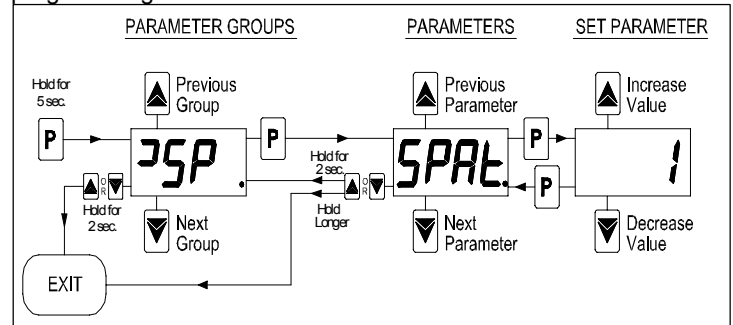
PARAMETER GROUPS

PARAMETERS

SET PARAMETER

Hold for 5 sec.

P

Previous Group

ᒣSP

Next Group

P

Previous Parameter

SPAt.

Next Parameter

P

P

Increase Value

1

Decrease Value

Hold for 2 sec.

OR

Hold Longer

OR

Hold for 2 sec.

EXIT